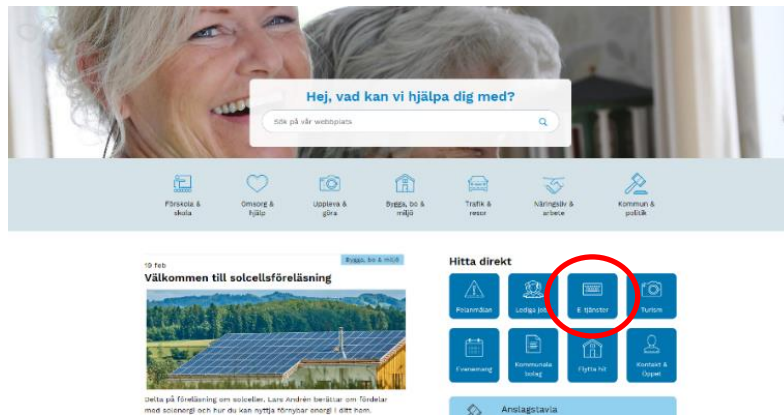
Hej, vad kan vi hjälpa dig med?

Sök på vår webbplats

Förskola & skola

Omsorg & hjälp

Uppleva & göra

Bygga, bo & miljö

Trafik & resor

Näringsliv & arbete

Kommun & politik

19 feb

Bygga, bo & miljö

Välkommen till solcellsföreläsning

Delta på föreläsning om solceller. Lars Andrén berättar om fördelar med solenergi och hur du kan nyttja förnybar energi i ditt hem.

Hitta direkt

Felanmälan

Lediga jobb

E-tjänster

Turism

Föreningar

Kommunala bolag

Flytta hit

Kontakt & Öppet

Anslagstavla